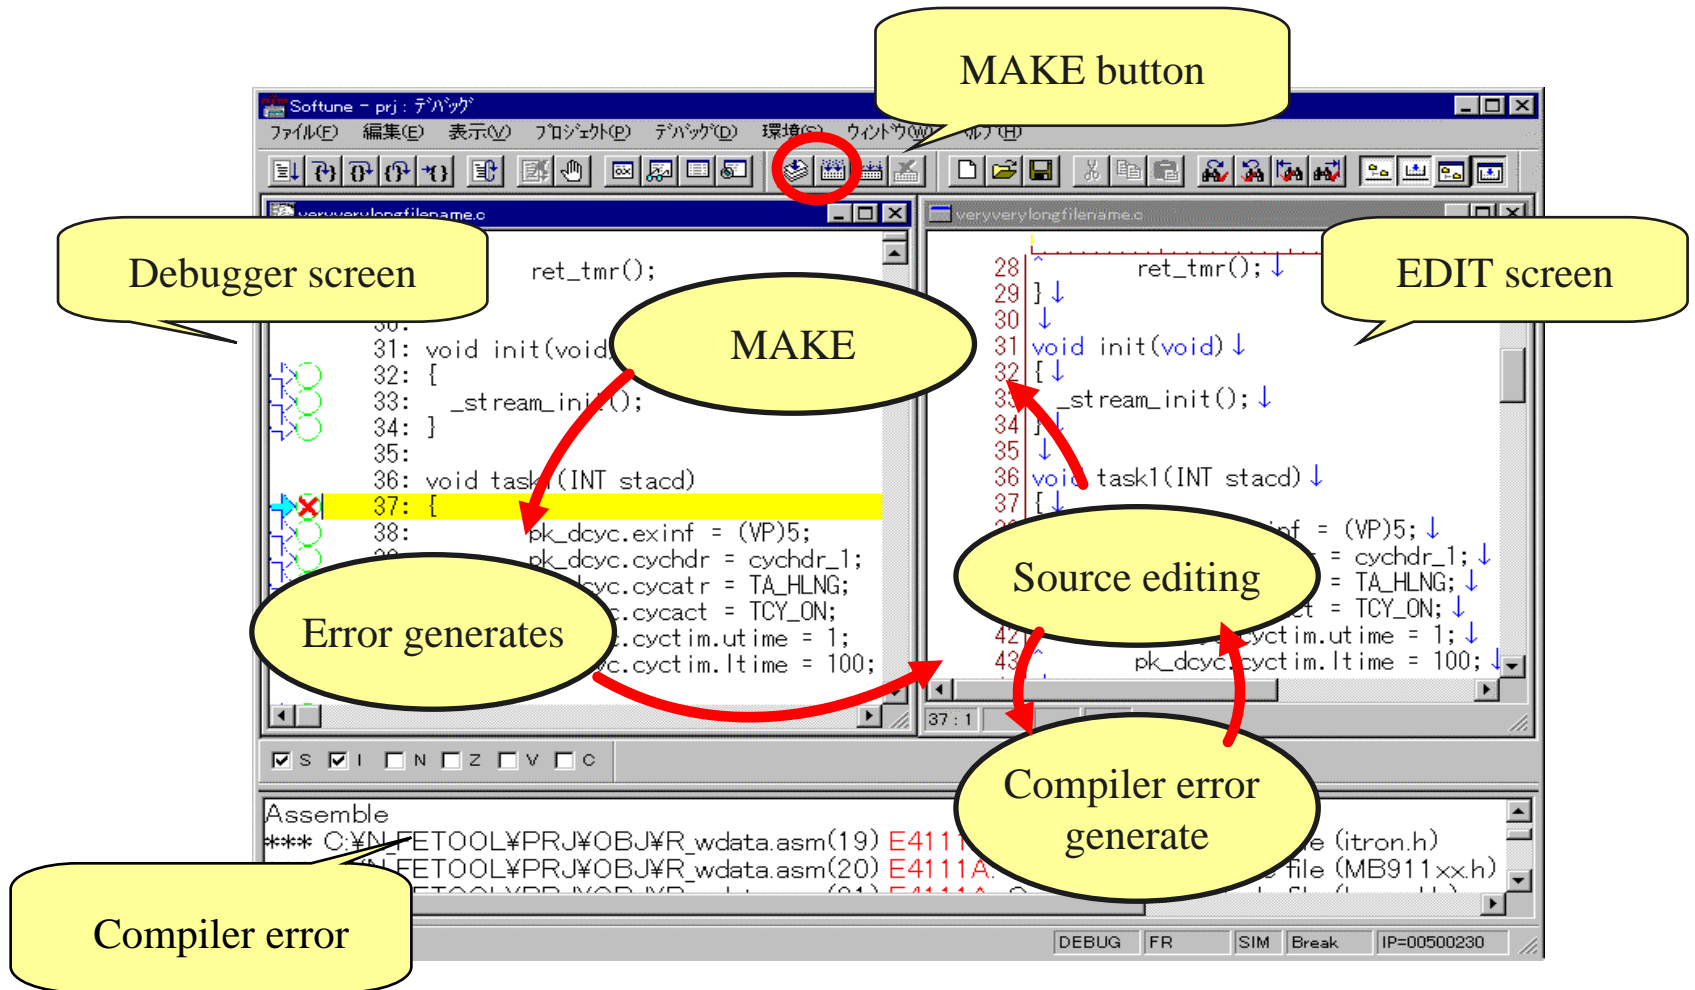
MAKE button

Softune - prj : デバッグ

ファイル(F) 編集(E) 表示(V) プロジェクト(P) デバッグ(D) 環境(S) ウィンドウ(W) ヘルプ(H)

veryverylongfilename.c

veryverylongfilename.c

Debugger screen

EDIT screen

ret_tmr();

30:
31: void init(void)
32: {
33: _stream_init();
34: }
35:
36: void task1(INT stacd)
37: {
38: pk_dcyc.exinf = (VP)5;
39: pk_dcyc.cychdr = cychdr_1;
pk_dcyc.cycatr = TA_HLNG;
pk_dcyc.cycact = TCY_ON;
pk_dcyc.cyctim.utime = 1;
pk_dcyc.cyctim.ltime = 100;

MAKE

28 ret_tmr();↓
29 }↓
30 ↓
31 void init(void)↓
32 {↓
33 _stream_init();↓
34 }↓
35 ↓
36 void task1(INT stacd)↓
37 {↓
inf = (VP)5;↓
= cychdr_1;↓
= TA_HLNG;↓
= TCY_ON;↓
42 cyctim.utime = 1;↓
43 pk_dcyc.cyctim.ltime = 100;↓

Source editing

Error generates

37 : 1

S I N Z V C

Compiler error generate

Assemble
*** C:¥N-FETOOL¥PRJ¥OBJ¥R_wdata.asm(19) E4111 (itron.h)
C:¥N-FETOOL¥PRJ¥OBJ¥R_wdata.asm(20) E4111A file (MB911xx.h)

Compiler error

DEBUG FR SIM Break IP=00500230